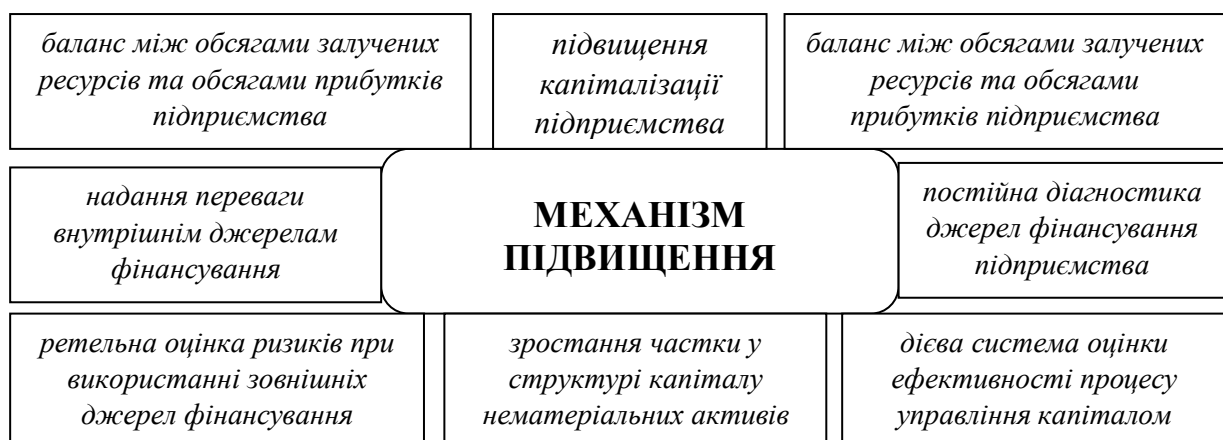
баланс між обсягами залучених ресурсів та обсягами прибутків підприємства

підвищення капіталізації підприємства

баланс між обсягами залучених ресурсів та обсягами прибутків підприємства

надання переваги внутрішнім джерелам фінансування

МЕХАНІЗМ ПІДВИЩЕННЯ

постійна діагностика джерел фінансування підприємства

ретельна оцінка ризиків при використанні зовнішніх джерел фінансування

зростання частки у структурі капіталу нематеріальних активів

дієва система оцінки ефективності процесу управління капіталом